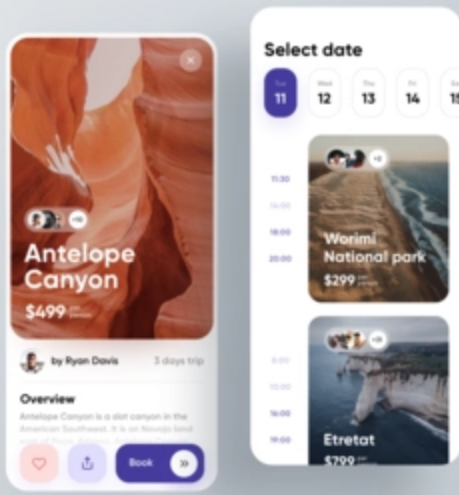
+16

Antelope Canyon

$499 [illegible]

by Ryan Davis

3 days trip

Overview

Antelope Canyon is a slot canyon in the American Southwest. It is on Navajo land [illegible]

Book

Select date

Tue 11

Wed 12

Thu 13

Fri 14

Sat 15

11:30

04:00

18:00

20:00

+2

Worimi National park

$299 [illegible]

8:00

10:00

14:00

19:00

+8

Etretat

$799 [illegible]